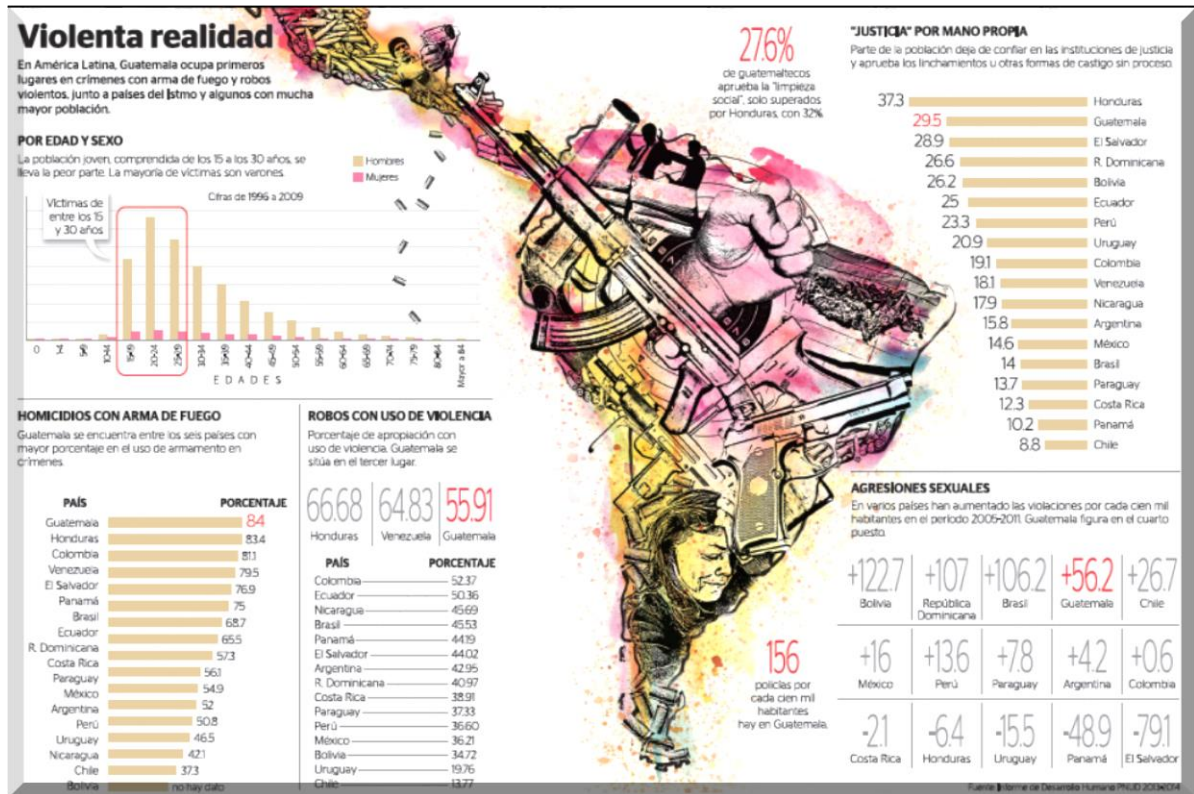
Violenta realidad

En América Latina, Guatemala ocupa primeros lugares en crímenes con arma de fuego y robos violentos, junto a países del Istmo y algunos con mucha mayor población.

POR EDAD Y SEXO

La población joven, comprendida de los 15 a los 30 años, se lleva la peor parte. La mayoría de víctimas son varones.

Hombres
Mujeres

Cifras de 1996 a 2009

Víctimas de entre los 15 y 30 años

0 1-4 5-9 10-14 15-19 20-24 25-29 30-34 35-39 40-44 45-49 50-54 55-59 60-64 65-69 70-74 75-79 80-84 Mayor a 84

EDADES

HOMICIDIOS CON ARMA DE FUEGO

Guatemala se encuentra entre los seis países con mayor porcentaje en el uso de armamento en crímenes.

| PAÍS | PORCENTAJE |
|---|---|
| Guatemala | 84 |
| Honduras | 83.4 |
| Colombia | 81.1 |
| Venezuela | 79.5 |
| El Salvador | 76.9 |
| Panamá | 75 |
| Brasil | 68.7 |
| Ecuador | 65.5 |
| R. Dominicana | 57.3 |
| Costa Rica | 56.1 |
| Paraguay | 56.1 |
| México | 54.9 |
| Argentina | 52 |
| Perú | 50.8 |
| Uruguay | 46.5 |
| Nicaragua | 42.1 |
| Chile | 37.3 |
| Bolivia | no hay dato |

ROBOS CON USO DE VIOLENCIA

Porcentaje de apropiación con uso de violencia. Guatemala se sitúa en el tercer lugar.

66.68 Honduras
64.83 Venezuela
55.91 Guatemala

| PAÍS | PORCENTAJE |
|---|---|
| Colombia | 52.37 |
| Ecuador | 50.36 |
| Nicaragua | 45.69 |
| Brasil | 45.53 |
| Panamá | 44.19 |
| El Salvador | 44.02 |
| Argentina | 42.95 |
| R. Dominicana | 40.97 |
| Costa Rica | 38.91 |
| Paraguay | 37.33 |
| Perú | 36.60 |
| México | 36.21 |
| Bolivia | 34.72 |
| Uruguay | 19.76 |
| Chile | 13.77 |

27.6%
de guatemaltecos aprueba la "limpieza social", solo superados por Honduras, con 32%

156
policías por cada cien mil habitantes hay en Guatemala.

"JUSTICIA" POR MANO PROPIA

Parte de la población deja de confiar en las instituciones de justicia y aprueba los linchamientos u otras formas de castigo sin proceso.

| | |
|---|---|
| 37.3 | Honduras |
| 29.5 | Guatemala |
| 28.9 | El Salvador |
| 26.6 | R. Dominicana |
| 26.2 | Bolivia |
| 25 | Ecuador |
| 23.3 | Perú |
| 20.9 | Uruguay |
| 19.1 | Colombia |
| 18.1 | Venezuela |
| 17.9 | Nicaragua |
| 15.8 | Argentina |
| 14.6 | México |
| 14 | Brasil |
| 13.7 | Paraguay |
| 12.3 | Costa Rica |
| 10.2 | Panamá |
| 8.8 | Chile |

AGRESIONES SEXUALES

En varios países han aumentado las violaciones por cada cien mil habitantes en el periodo 2005-2011. Guatemala figura en el cuarto puesto.

| | | | | |
|---|---|---|---|---|
| +122.7 Bolivia | +107 República Dominicana | +106.2 Brasil | +56.2 Guatemala | +26.7 Chile |
| +16 México | +13.6 Perú | +7.8 Paraguay | +4.2 Argentina | +0.6 Colombia |
| -2.1 Costa Rica | -6.4 Honduras | -15.5 Uruguay | -48.9 Panamá | -79.1 El Salvador |

Fuente: Informe de Desarrollo Humano PNUD 2013-2014